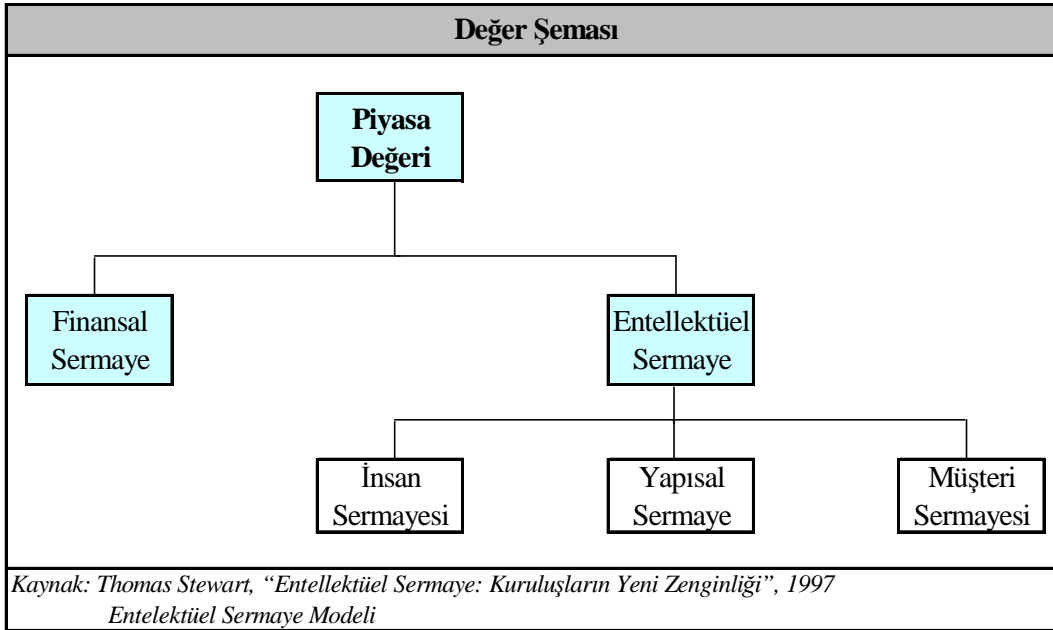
Değer Şeması

Piyasa Değeri

Finansal Sermaye

Entellektüel Sermaye

İnsan Sermayesi

Yapısal Sermaye

Müşteri Sermayesi

Kaynak: Thomas Stewart, "Entellektüel Sermaye: Kuruluşların Yeni Zenginliği", 1997
Entelektüel Sermaye Modeli